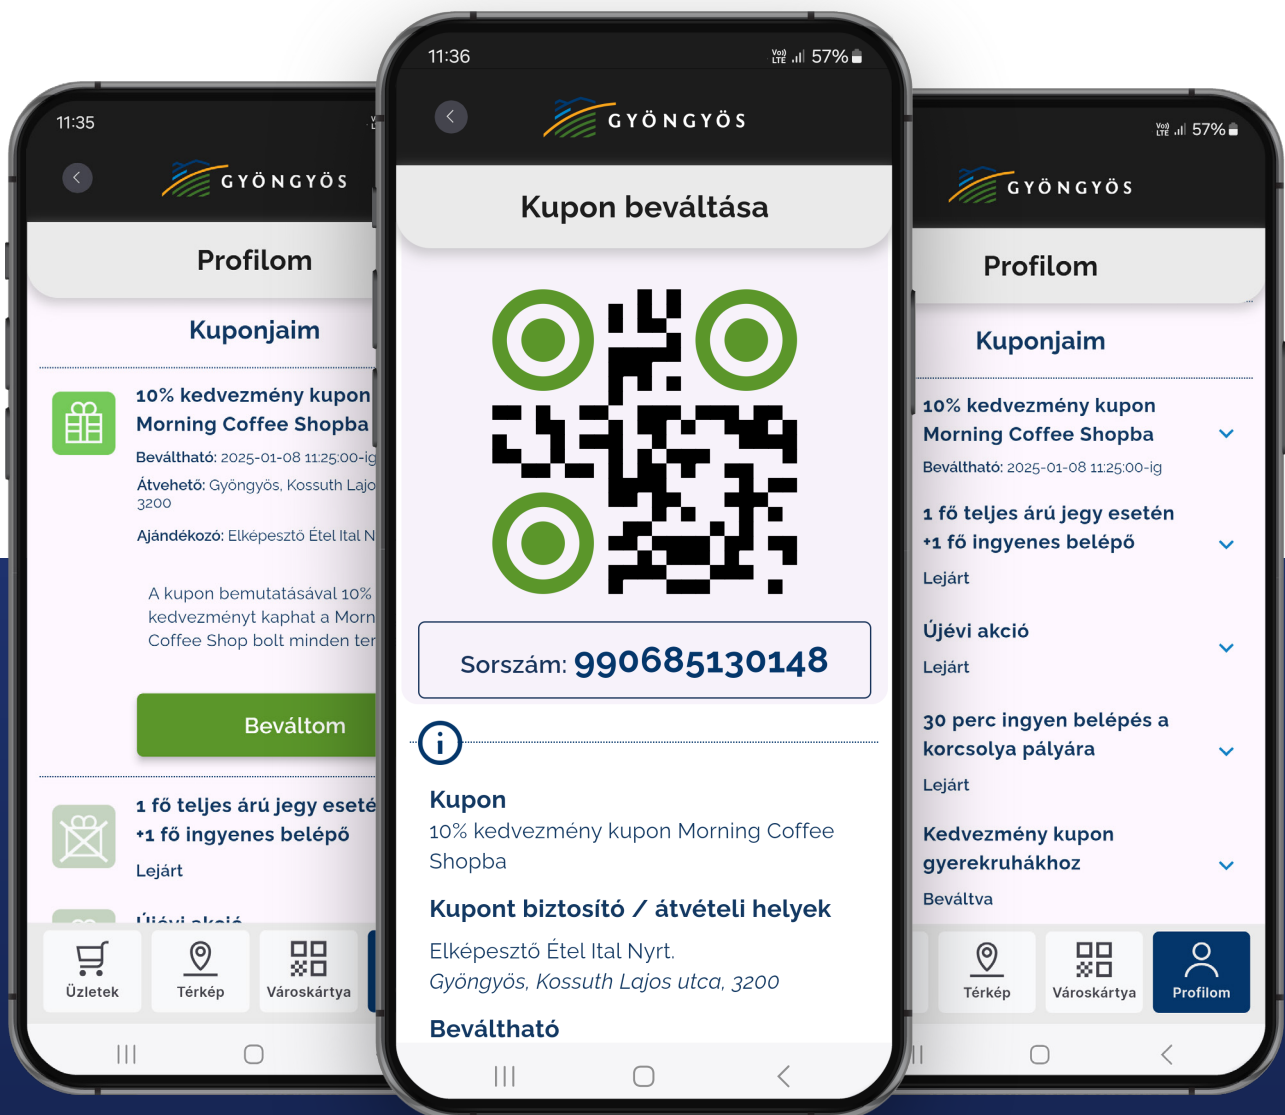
11:35

GYÖNGYÖS

Profilom

Kuponjaim

10% kedvezmény kupon Morning Coffee Shopba

Beváltható: 2025-01-08 11:25:00-ig

Átvehető: Gyöngyös, Kossuth Lajo 3200

Ajándékozó: Elképesztő Étel Ital N

A kupon bemutatásával 10% kedvezményt kaphat a Morn Coffee Shop bolt minden ter

Beváltom

1 fő teljes árú jegy eseté +1 fő ingyenes belépő

Lejárt

Újévi akció

Üzletek Térkép Városkártya

11:36

57%

GYÖNGYÖS

Kupon beváltása

Sorszám: 990685130148

Kupon

10% kedvezmény kupon Morning Coffee Shopba

Kupont biztosító / átvételi helyek

Elképesztő Étel Ital Nyrt.

Gyöngyös, Kossuth Lajos utca, 3200

Beváltható

57%

GYÖNGYÖS

Profilom

Kuponjaim

10% kedvezmény kupon Morning Coffee Shopba

Beváltható: 2025-01-08 11:25:00-ig

1 fő teljes árú jegy esetén +1 fő ingyenes belépő

Lejárt

Újévi akció

Lejárt

30 perc ingyen belépés a korcsolya pályára

Lejárt

Kedvezmény kupon gyerekruhákhoz

Beváltva

Térkép Városkártya Profilom